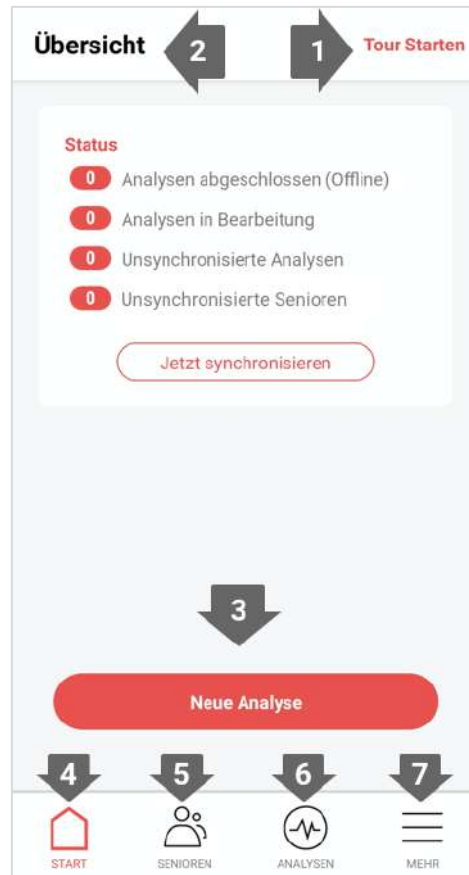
Übersicht 2 1 Tour Starten

Status
0 Analysen abgeschlossen (Offline)
0 Analysen in Bearbeitung
0 Unsynchronisierte Analysen
0 Unsynchronisierte Senioren

Jetzt synchronisieren

3

Neue Analyse

4 5 6 7

START SENIOREN ANALYSEN MEHR